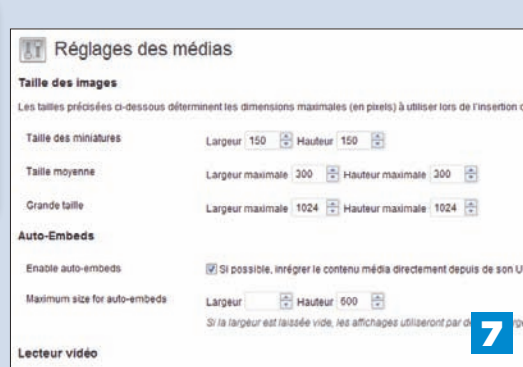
Réglages des médias

Taille des images

Les tailles précisées ci-dessous déterminent les dimensions maximales (en pixels) à utiliser lors de l'insertion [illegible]

Taille des miniatures Largeur 150 Hauteur 150

Taille moyenne Largeur maximale 300 Hauteur maximale 300

Grande taille Largeur maximale 1024 Hauteur maximale 1024

Auto-Embeds

Enable auto-embeds Si possible, inrgrer le contenu média directement depuis de son U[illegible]

Maximum size for auto-embeds Largeur Hauteur 600

Si la largeur est laissée vide, les affichages utiliseront par d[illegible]

7

Lecteur vidéo